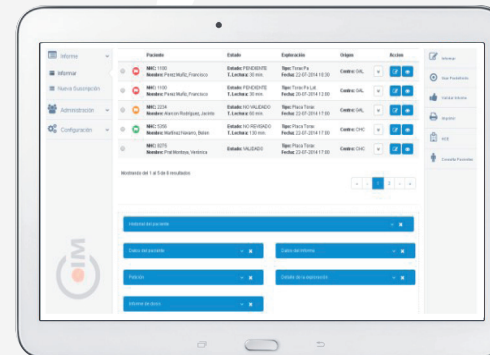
Informe
Informar
Nueva Suscripción
Administración
Configuración

| | | Paciente | Estado | Exploración | Origen | Acción |
|---|---|---|---|---|---|---|
| | | NHC: 1100 Nombre: Pérez Muñoz, Francisco | Estado: PENDIENTE T. Lectura: 30 min. | Tipo: Tórax-Pa Fecha: 22-07-2014 10:30 | Centro: SAL | |
| | | NHC: 1100 Nombre: Pérez Muñoz, Francisco | Estado: PENDIENTE T. Lectura: 30 min. | Tipo: Tórax-Pa Lat. Fecha: 20-07-2014 12:00 | Centro: SAL | |
| | | NHC: 2234 Nombre: Alarcón Rodríguez, Jacinto | Estado: NO VALIDADO T. Lectura: 60 min. | Tipo: Placa Tórax Fecha: 22-07-2014 17:00 | Centro: SAL | |
| | | NHC: 5356 Nombre: Martínez Navarro, Belén | Estado: NO REVISADO T. Lectura: 150 min. | Tipo: Placa Tórax Fecha: 22-07-2014 17:00 | Centro: CHC | |
| | | NHC: 8275 Nombre: Prat Montoya, Verónica | Estado: VALIDADO | Tipo: Placa Tórax Fecha: 22-07-2014 17:00 | Centro: CHC | |

Mostrando del 1 al 5 de 5 resultados

« ‹ 1 2 › »

Historial del paciente
Datos del paciente
Datos del informe
Petición
Detalle de la exploración
Informar de tunos

Informar
Ver Pendiente
Validar Informe
Imprimir
KOS
Consulta Pacientes